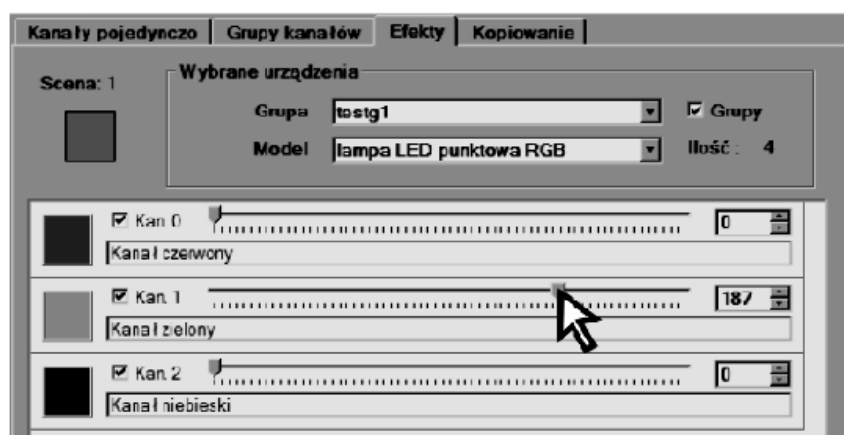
Kanały pojedynczo | Grupy kanałów | Efekty | Kopiowanie

Scena: 1

Wybrane urządzenia

Grupa testg1

Grupy

Model lampa LED punktowa RGB

Ilość: 4

Kan. 0

0

Kanał czerwony

Kan. 1

187

Kanał zielony

Kan. 2

0

Kanał niebieski